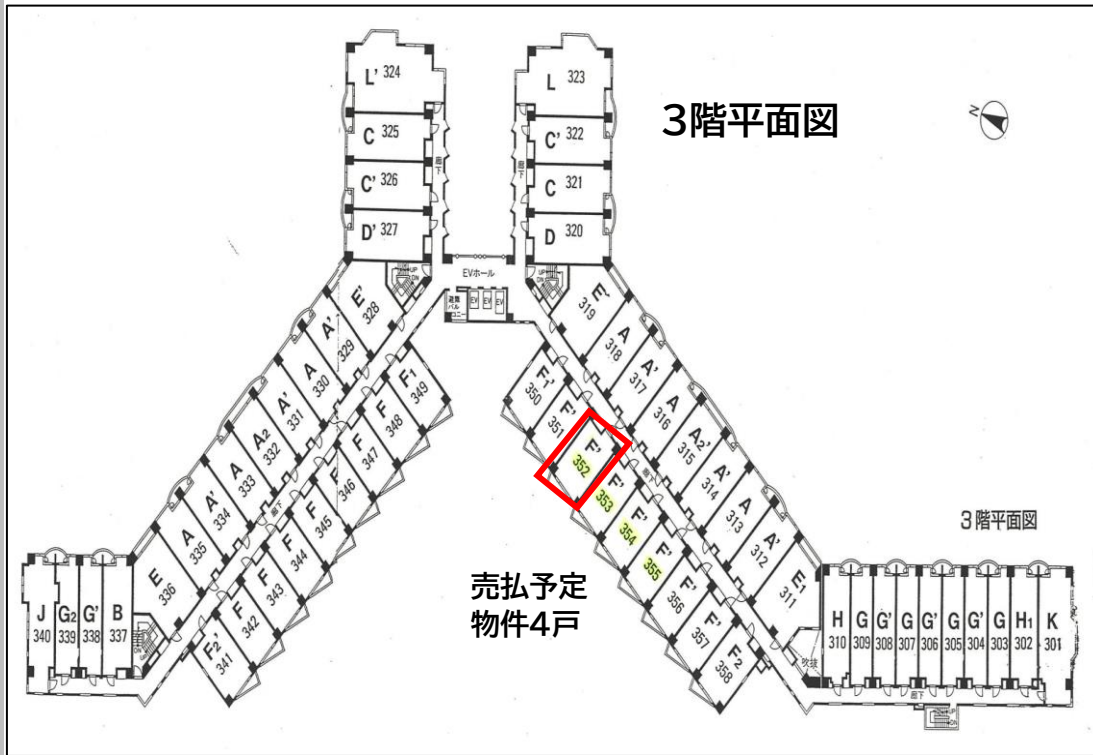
3階平面図

L' 324
C 325
C' 326
D' 327
L 323
C' 322
C 321
D 320
EVホール
EV EV EV
避難バルコニー
廊下
廊下
E' 328
A' 329
A 330
A' 331
A2 332
A 333
A' 334
A 335
E 336
F1 349
F 348
F 347
F 346
F 345
F 344
F 343
F 342
F2' 341
E' 319
A 318
A' 317
A 316
A2' 315
A' 314
A 313
A' 312
E1 311
F1' 350
F' 351
F' 352
F' 353
F' 354
F' 355
F' 356
F' 357
F'2 358
J 340
G2 339
G' 338
B 337
H 310
G 309
G' 308
G 307
G' 306
G 305
G' 304
G 303
H1 302
K 301
吹抜
廊下

3階平面図

売払予定
物件4戸